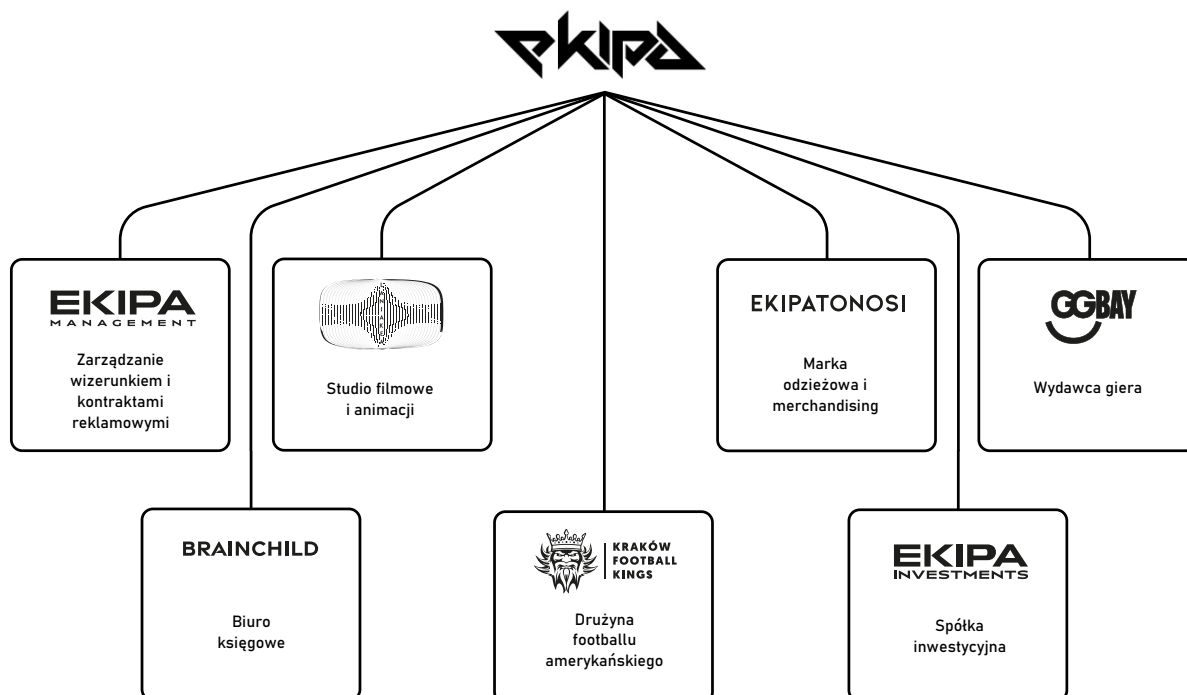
EKIPA

EKIPA MANAGEMENT

Zarządzanie wizerunkiem i kontraktami reklamowymi

Studio filmowe i animacji

EKIPATONOSI

Marka odzieżowa i merchandising

GGBAY

Wydawca giera

BRAINCHILD

Biuro księgowe

KRAKÓW FOOTBALL KINGS

Drużyna footballu amerykańskiego

EKIPA INVESTMENTS

Spółka inwestycyjna